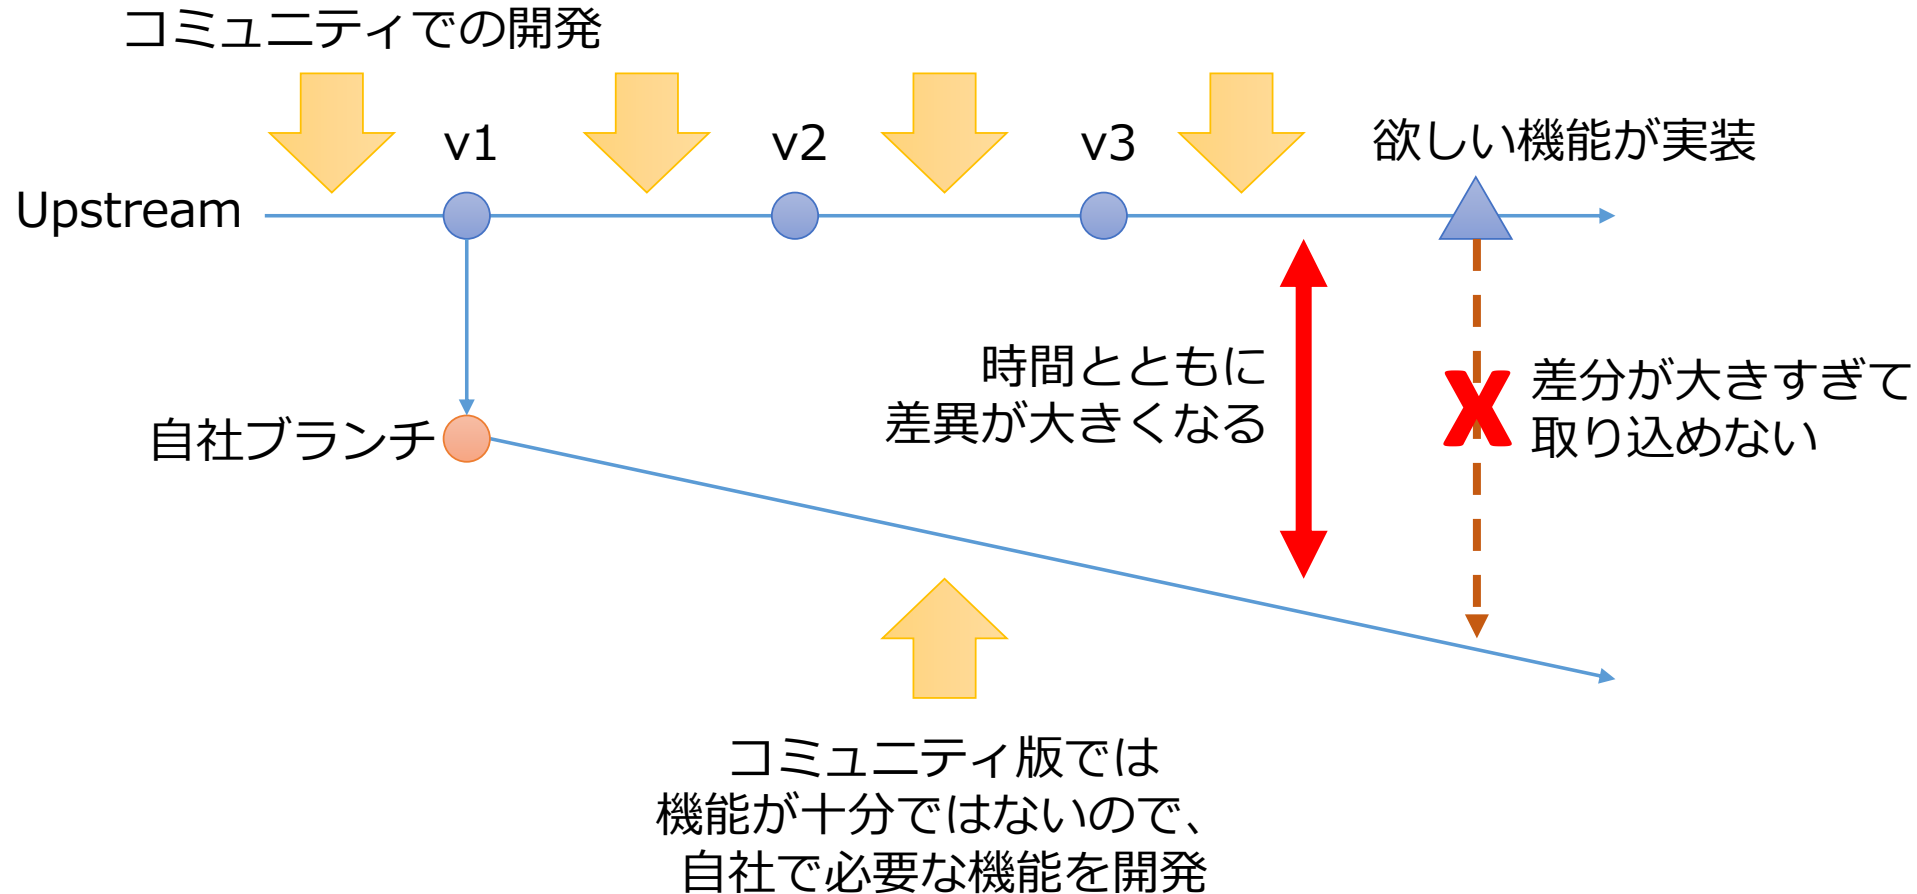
コミュニティでの開発

v1

v2

v3

欲しい機能が実装

Upstream

自社ブランチ

時間とともに
差異が大きくなる

X

差分が大きすぎて
取り込めない

コミュニティ版では
機能が十分ではないので、
自社で必要な機能を開発